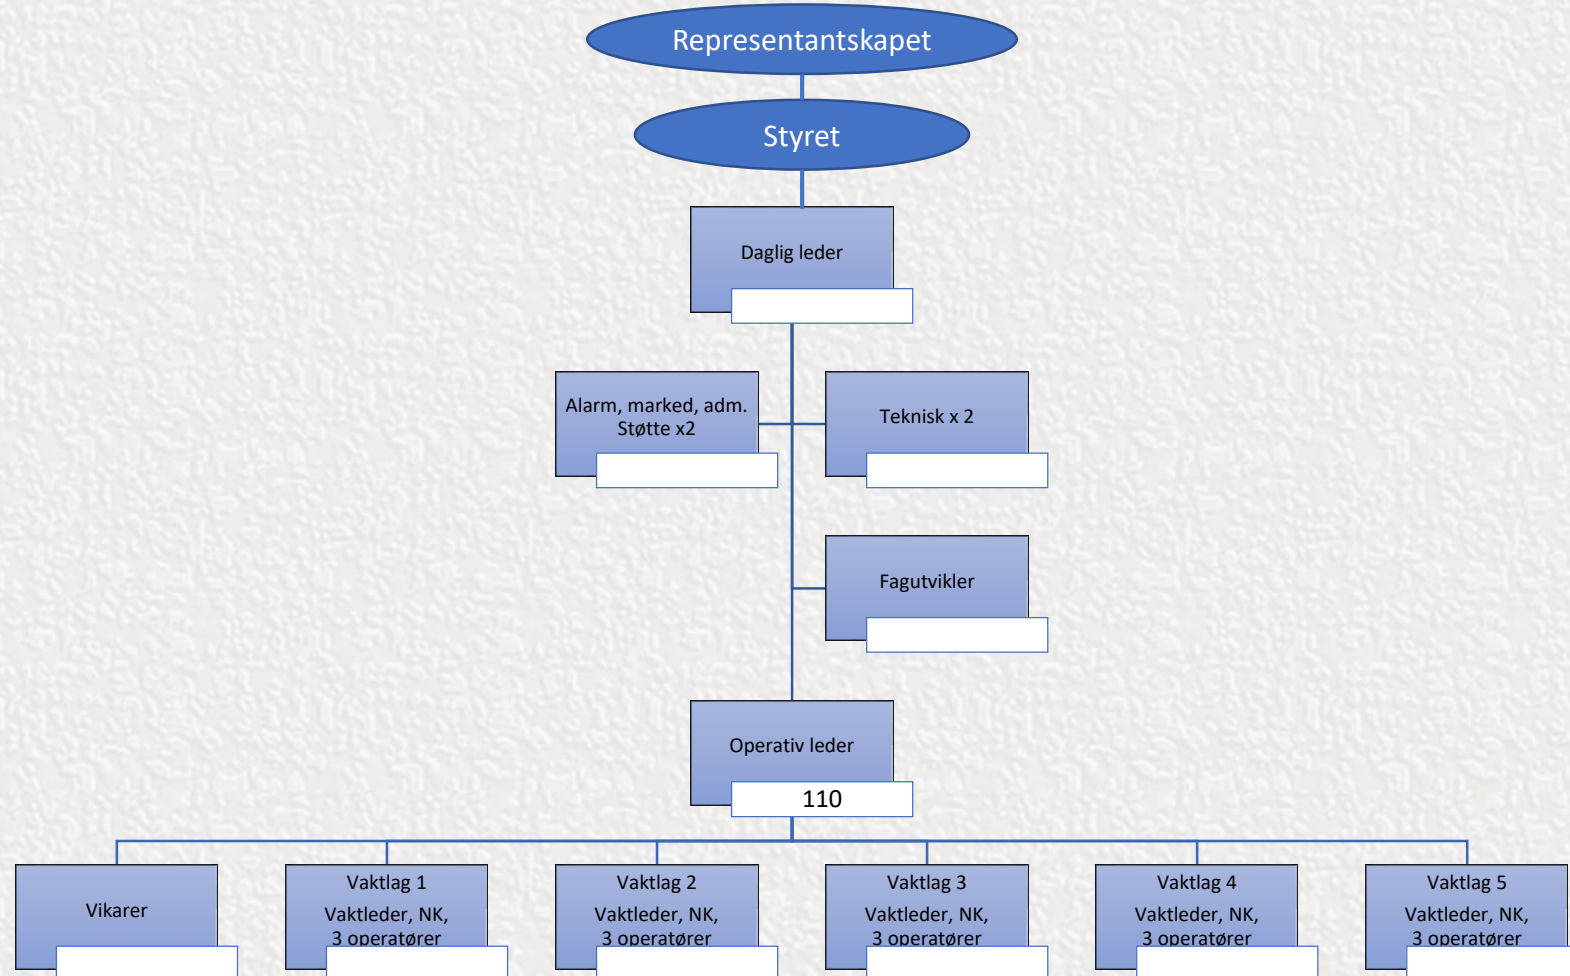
Representantskapet

Styret

Daglig leder

Alarm, marked, adm. Støtte x2

Teknisk x 2

Fagutvikler

Operativ leder

110

Vikarer

Vaktlag 1
Vaktleder, NK, 3 operatører

Vaktlag 2
Vaktleder, NK, 3 operatører

Vaktlag 3
Vaktleder, NK, 3 operatører

Vaktlag 4
Vaktleder, NK, 3 operatører

Vaktlag 5
Vaktleder, NK, 3 operatører